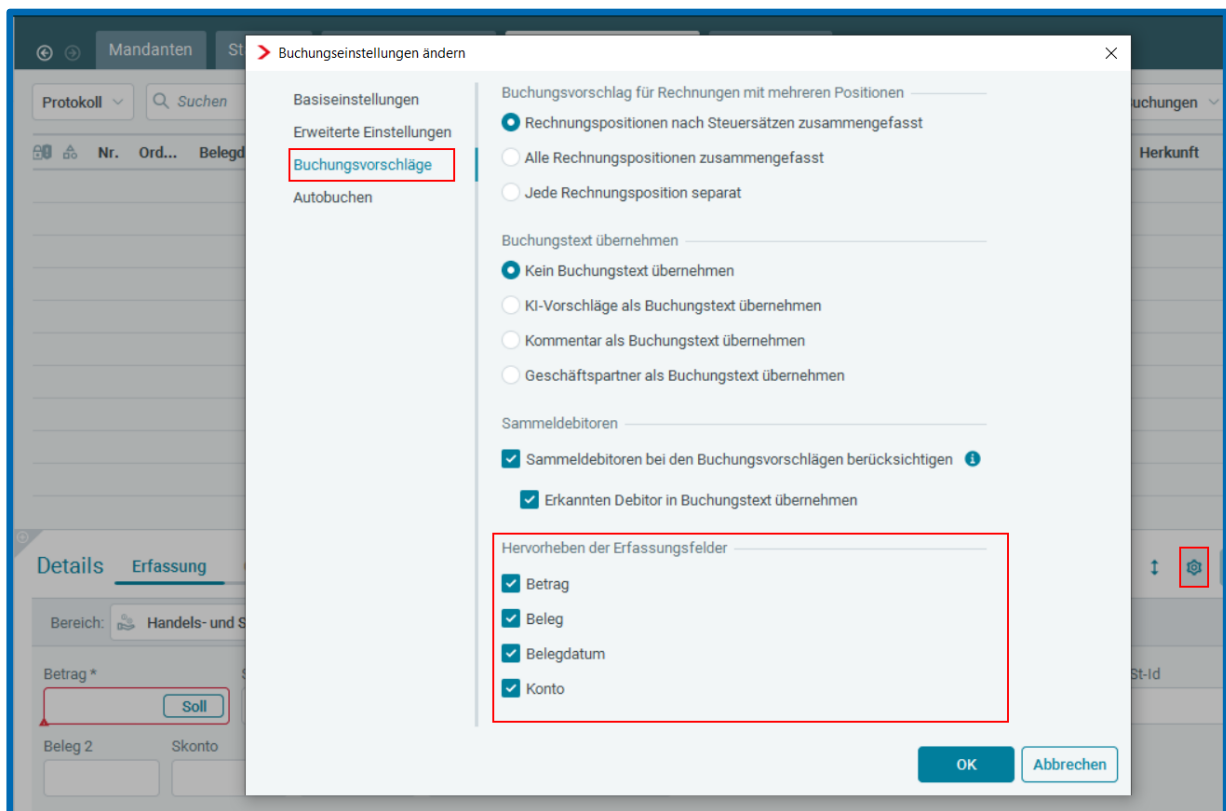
Mandanten St

Protokoll Suchen

Nr. Ord... Belegd

Buchungen

Herkunft

Details Erfassung

Bereich: Handels- und S

Betrag *

Soll

Beleg 2 Skonto

St-Id

Buchungseinstellungen ändern

Basiseinstellungen
Erweiterte Einstellungen
Buchungsvorschläge
Autobuchen

Buchungsvorschlag für Rechnungen mit mehreren Positionen
Rechnungspositionen nach Steuersätzen zusammengefasst
Alle Rechnungspositionen zusammengefasst
Jede Rechnungsposition separat

Buchungstext übernehmen
Kein Buchungstext übernehmen
KI-Vorschläge als Buchungstext übernehmen
Kommentar als Buchungstext übernehmen
Geschäftspartner als Buchungstext übernehmen

Sammeldebitoren
Sammeldebitoren bei den Buchungsvorschlägen berücksichtigen
Erkannten Debitor in Buchungstext übernehmen

Hervorheben der Erfassungsfelder
Betrag
Beleg
Belegdatum
Konto

OK
Abbrechen